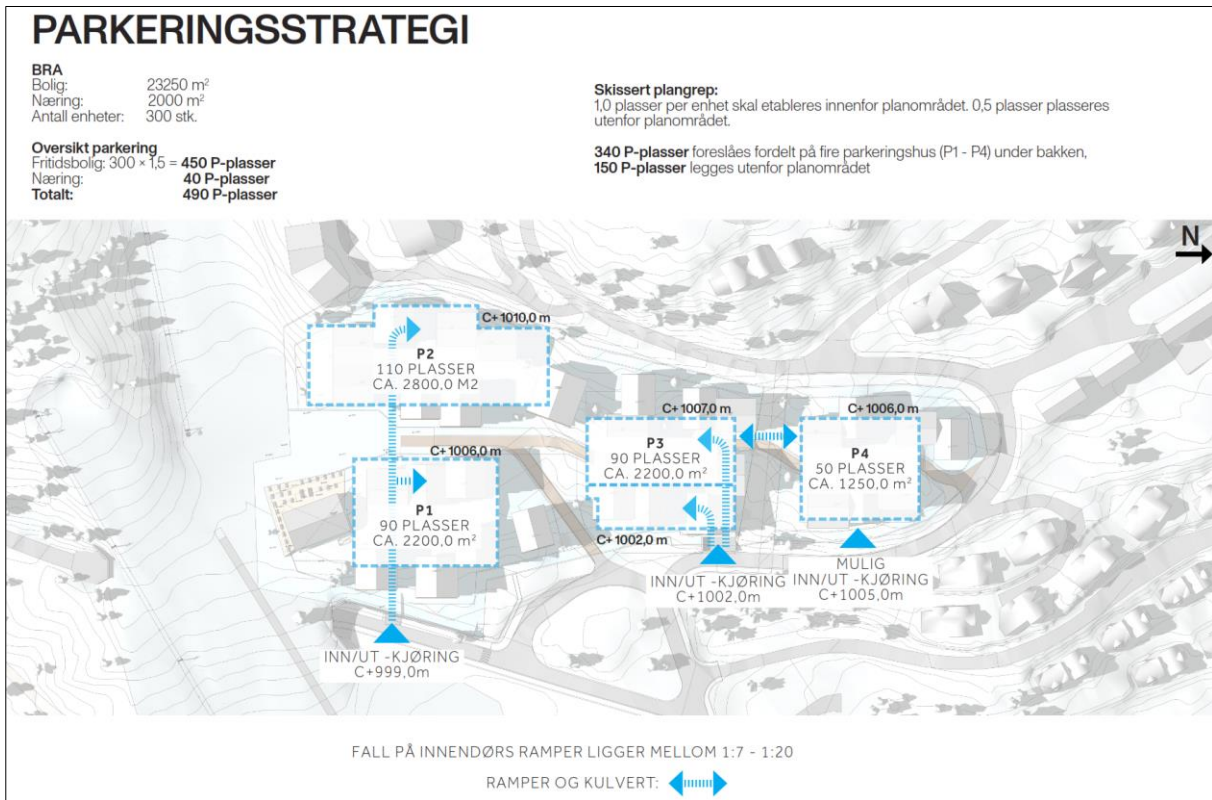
PARKERINGSSTRATEGI

BRA
Bolig: 23250 m²
Næring: 2000 m²
Antall enheter: 300 stk.

Oversikt parkering
Fritidsbolig: 300 × 1,5 = 450 P-plasser
Næring: 40 P-plasser
Totalt: 490 P-plasser

Skissert plangrep:
1,0 plasser per enhet skal etableres innenfor planområdet. 0,5 plasser plasseres utenfor planområdet.

340 P-plasser foreslåes fordelt på fire parkeringshus (P1 - P4) under bakken, 150 P-plasser legges utenfor planområdet

N

C+1010,0 m
P2
110 PLASSER
CA. 2800,0 M2

C+1007,0 m
C+1006,0 m
C+1006,0 m

P3
90 PLASSER
CA. 2200,0 m²

P4
50 PLASSER
CA. 1250,0 m²

P1
90 PLASSER
CA. 2200,0 m²

C+1002,0 m

INN/UT -KJØRING
C+1002,0m

MULIG
INN/UT -KJØRING
C+1005,0m

INN/UT -KJØRING
C+999,0m

FALL PÅ INNENDØRS RAMPER LIGGER MELLOM 1:7 - 1:20

RAMPER OG KULVERT: